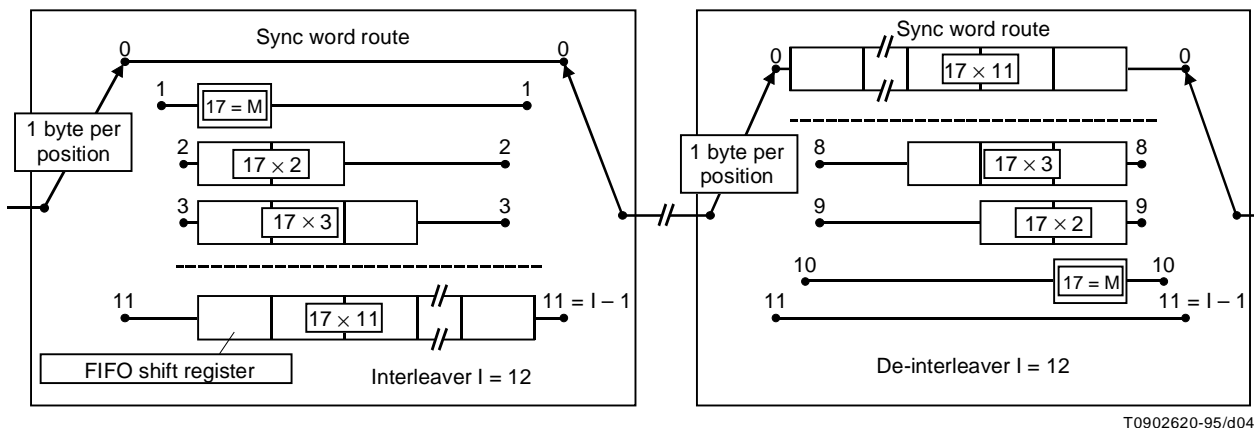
Sync word route

0

0

1

17 = M

1

1 byte per position

2

$17 \times 2$

2

3

$17 \times 3$

3

11

$17 \times 11$

11 = I – 1

FIFO shift register

Interleaver I = 12

1 byte per position

Sync word route

0

$17 \times 11$

0

8

$17 \times 3$

8

9

$17 \times 2$

9

10

17 = M

10

11

11 = I – 1

De-interleaver I = 12

T0902620-95/d04